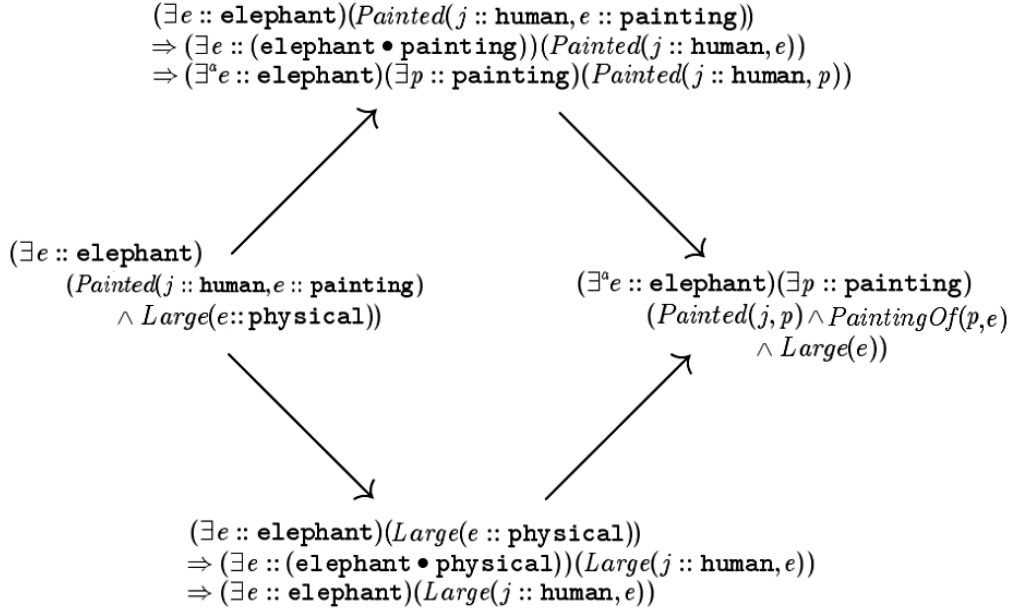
$(\exists e :: \texttt{elephant})(Painted(j :: \texttt{human}, e :: \texttt{painting}))$
$\Rightarrow (\exists e :: (\texttt{elephant} \bullet \texttt{painting}))(Painted(j :: \texttt{human}, e))$
$\Rightarrow (\exists^a e :: \texttt{elephant})(\exists p :: \texttt{painting})(Painted(j :: \texttt{human}, p))$

$(\exists e :: \texttt{elephant})$
$(Painted(j :: \texttt{human}, e :: \texttt{painting})$
$\wedge\ Large(e :: \texttt{physical}))$

$(\exists^a e :: \texttt{elephant})(\exists p :: \texttt{painting})$
$(Painted(j, p) \wedge PaintingOf(p, e)$
$\wedge\ Large(e))$

$(\exists e :: \texttt{elephant})(Large(e :: \texttt{physical}))$
$\Rightarrow (\exists e :: (\texttt{elephant} \bullet \texttt{physical}))(Large(j :: \texttt{human}, e))$
$\Rightarrow (\exists e :: \texttt{elephant})(Large(j :: \texttt{human}, e))$